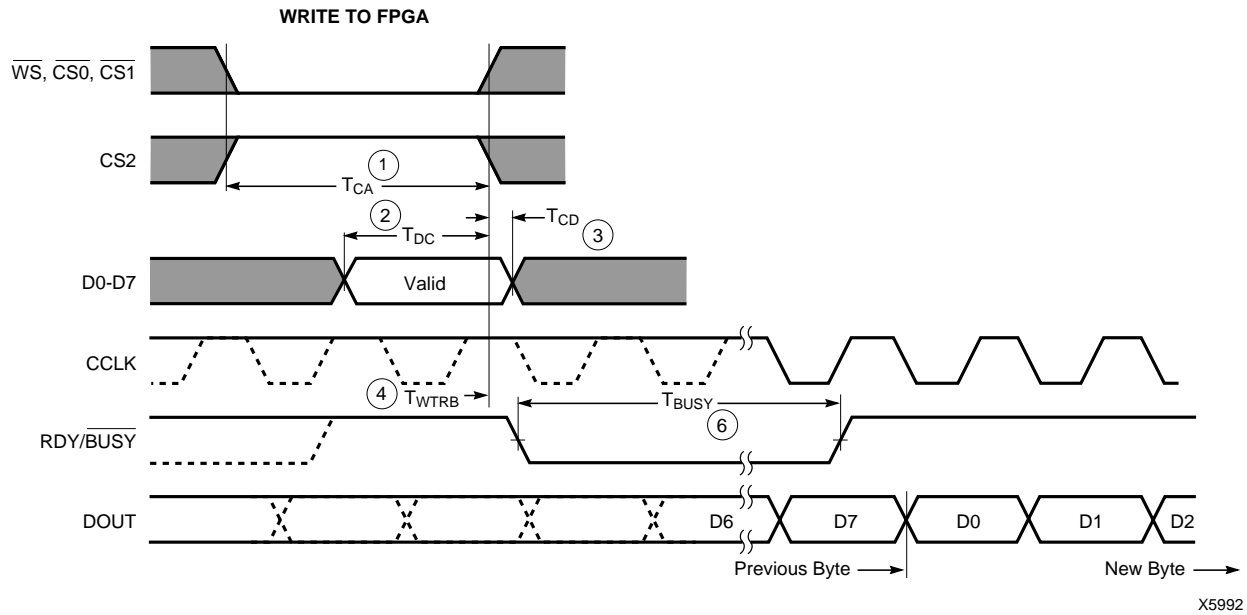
WRITE TO FPGA

$\overline{WS}$, $\overline{CS0}$, $\overline{CS1}$

CS2

1

$T_{CA}$

2

$T_{DC}$

$T_{CD}$

3

D0-D7

Valid

CCLK

4

$T_{WTRB}$

$T_{BUSY}$

6

RDY/$\overline{BUSY}$

DOUT

D6

D7

D0

D1

D2

Previous Byte

New Byte

X5992